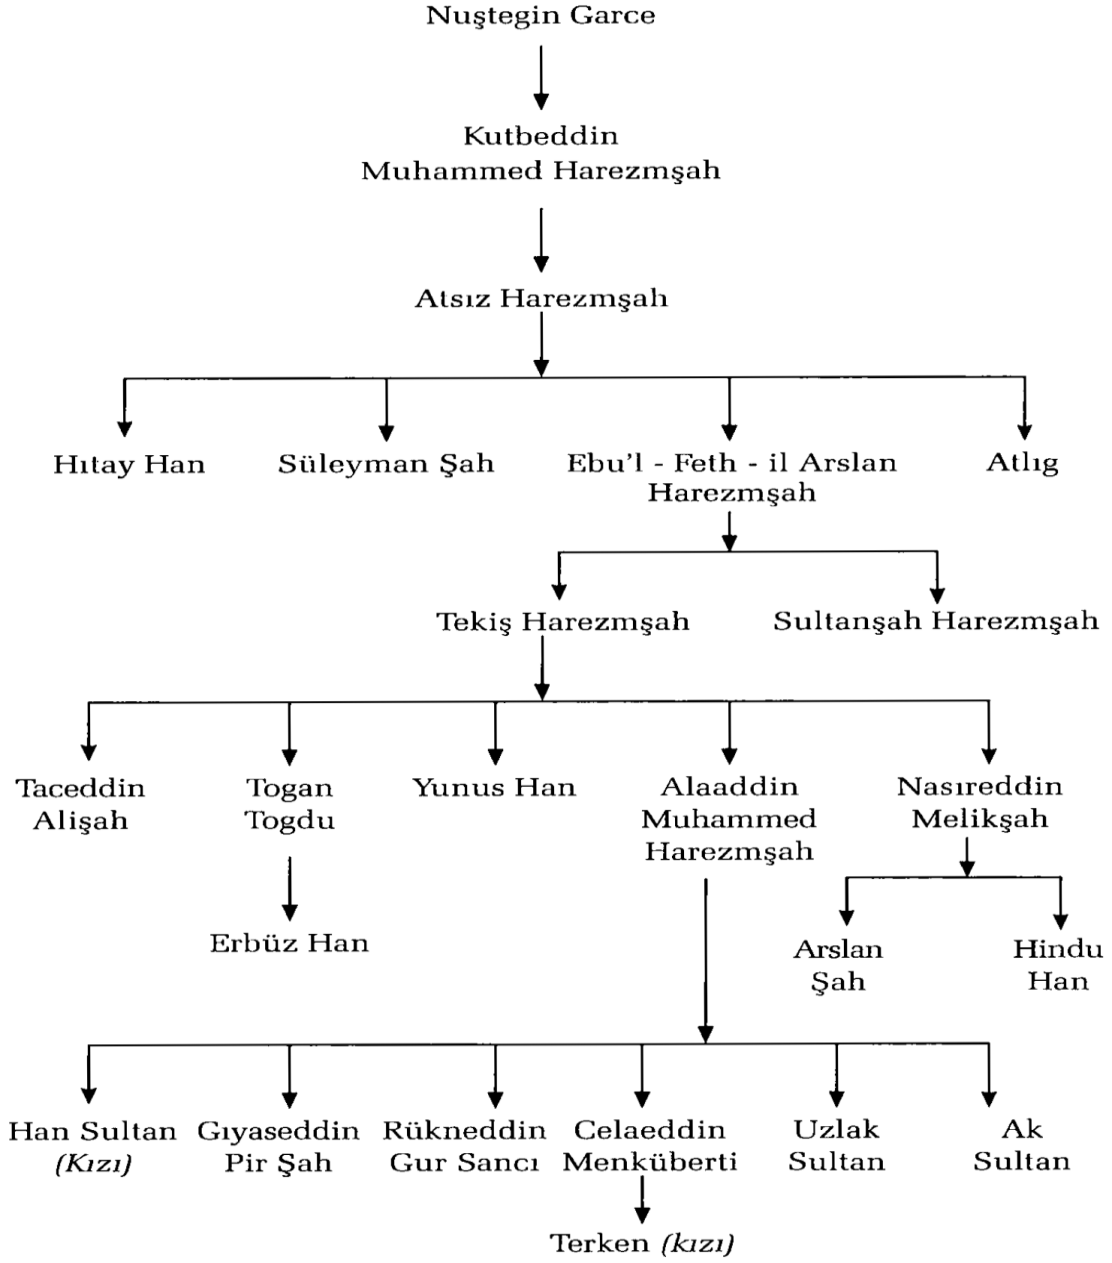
Nuştegin Garce

Kutbeddin Muhammed Harezmşah

Atsız Harezmşah

Hıtay Han

Süleyman Şah

Ebu'l - Feth - il Arslan Harezmşah

Atlıg

Tekiş Harezmşah

Sultanşah Harezmşah

Taceddin Alişah

Togan Togdu

Erbüz Han

Yunus Han

Alaaddin Muhammed Harezmşah

Nasıreddin Melikşah

Arslan Şah

Hindu Han

Han Sultan (Kızı)

Gıyaseddin Pir Şah

Rükneddin Gur Sancı

Celaeddin Menküberti

Terken (kızı)

Uzlak Sultan

Ak Sultan